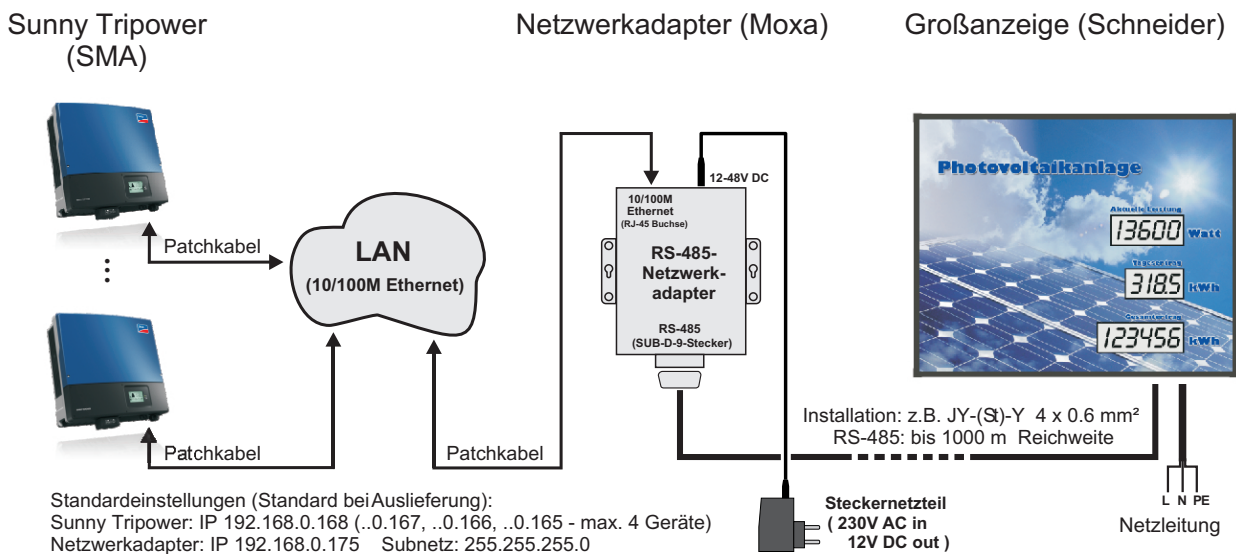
Sunny Tripower (SMA)

Netzwerkadapter (Moxa)

Großanzeige (Schneider)

Patchkabel

LAN (10/100M Ethernet)

Patchkabel

Patchkabel

10/100M Ethernet (RJ-45 Buchse)

12-48V DC

RS-485-Netzwerkadapter

RS-485 (SUB-D-9-Stecker)

Photovoltaikanlage

Aktuelle Leistung
13600 Watt

Tagesertrag
318.5 kWh

Gesamtertrag
123456 kWh

Installation: z.B. JY-(St)-Y 4 x 0.6 mm²
RS-485: bis 1000 m Reichweite

L N PE

Netzleitung

Steckernetzteil ( 230V AC in 12V DC out )

Standardeinstellungen (Standard bei Auslieferung):
Sunny Tripower: IP 192.168.0.168 (..0.167, ..0.166, ..0.165 - max. 4 Geräte)
Netzwerkadapter: IP 192.168.0.175 Subnetz: 255.255.255.0